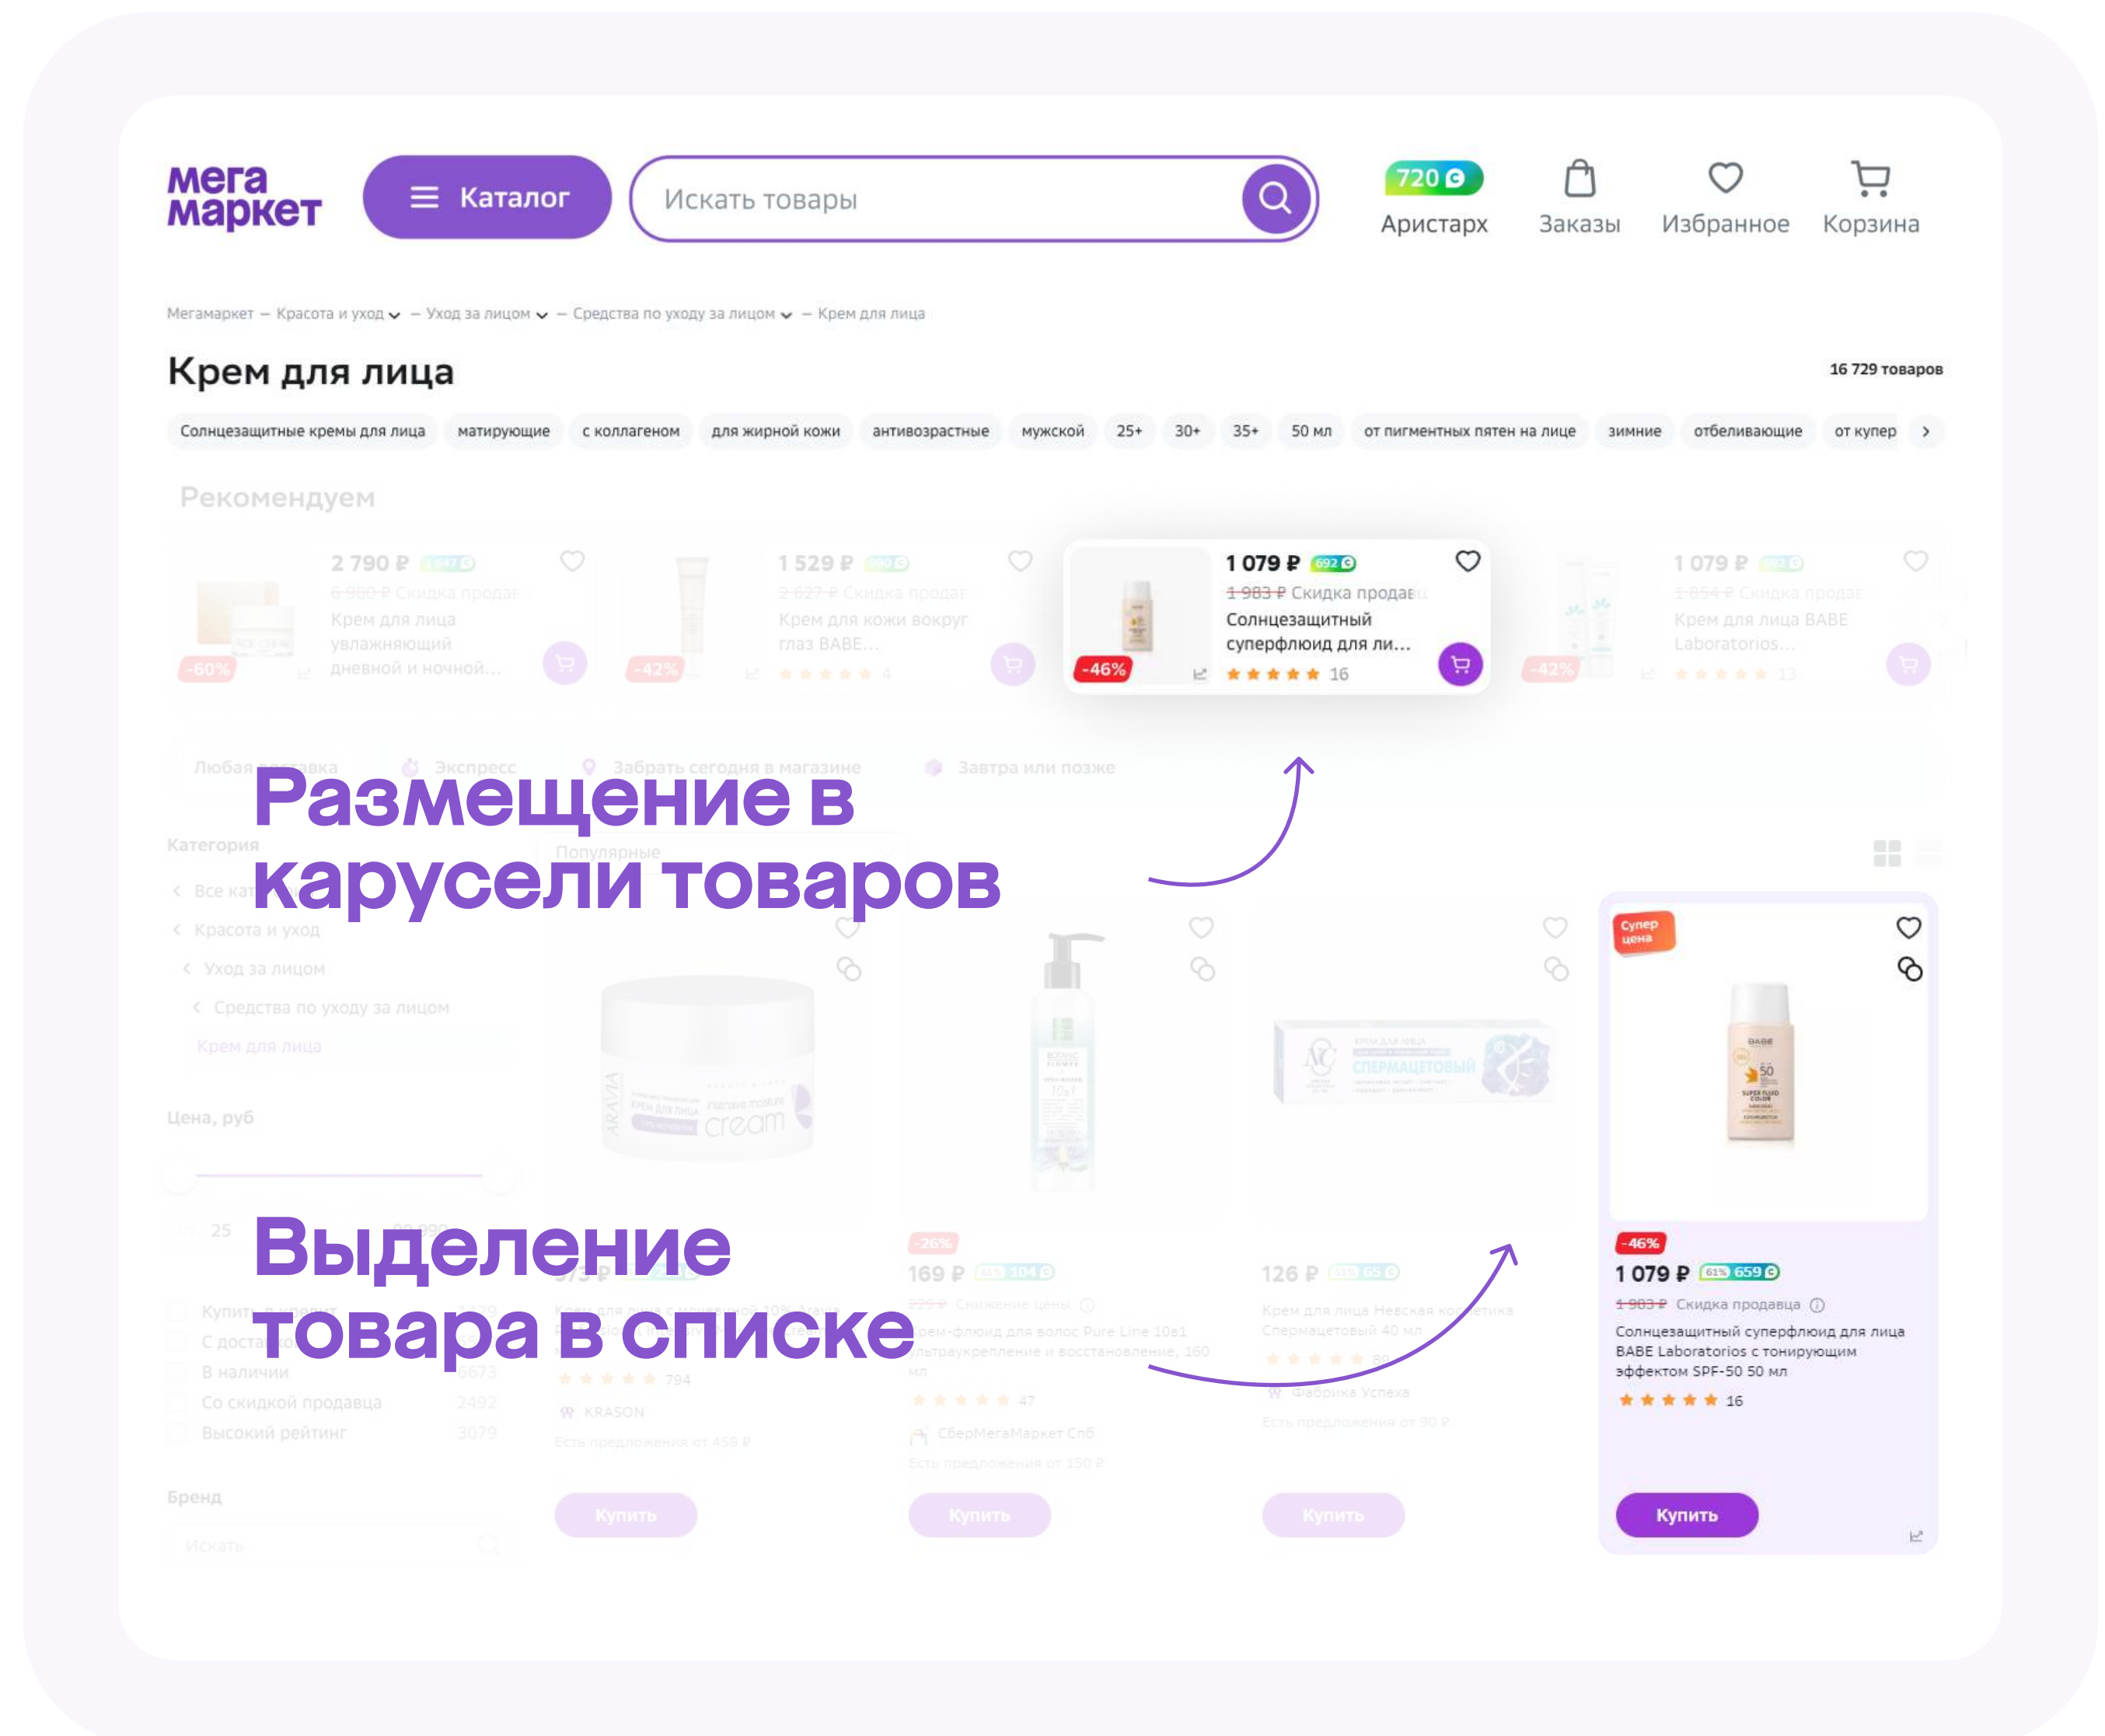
мега маркет

Каталог

Искать товары

720

Аристарх

Заказы

Избранное

Корзина

Мегамаркет – Красота и уход – Уход за лицом – Средства по уходу за лицом – Крем для лица

Крем для лица

16 729 товаров

Солнцезащитные кремы для лица | матирующие | с коллагеном | для жирной кожи | антивозрастные | мужской | 25+ | 30+ | 35+ | 50 мл | от пигментных пятен на лице | зимние | отбеливающие | от купер

Рекомендуем

2 790 ₽
6 900 ₽ Скидка продав
Крем для лица увлажняющий дневной и ночной...
-60%

1 529 ₽
2 627 ₽ Скидка продав
Крем для кожи вокруг глаз BABE...
-42%
4

1 079 ₽ 692
1 983 ₽ Скидка продав
Солнцезащитный суперфлюид для ли...
-46%
16

1 079 ₽ 692
1 854 ₽ Скидка продав
Крем для лица BABE Laboratorios...
-42%
13

Любая доставка | Экспресс | Забрать сегодня в магазине | Завтра или позже

Размещение в карусели товаров

Категория
Популярные
Все категории
Красота и уход
Уход за лицом
Средства по уходу за лицом
Крем для лица

Цена, руб
25

Выделение товара в списке

Купить в кредит
С доставкой
В наличии
Со скидкой продавца 2492
Высокий рейтинг 3079

Бренд
Искать

375 ₽
Крем для лица
794
KRASON
Есть предложения от 459 ₽
Купить

-26%
169 ₽ 104
229 ₽ Снижение цены
Крем-флюид для волос Pure Line 10в1 ультраукрепление и восстановление, 160 мл
47
СберМегаМаркет Спб
Есть предложения от 150 ₽
Купить

126 ₽ 65
Крем для лица Невская косметика Спермацетовый 40 мл
Фабрика Успеха
Есть предложения от 90 ₽
Купить

Супер цена
-46%
1 079 ₽ 61% 659
1 983 ₽ Скидка продавца
Солнцезащитный суперфлюид для лица BABE Laboratorios с тонирующим эффектом SPF-50 50 мл
16
Купить